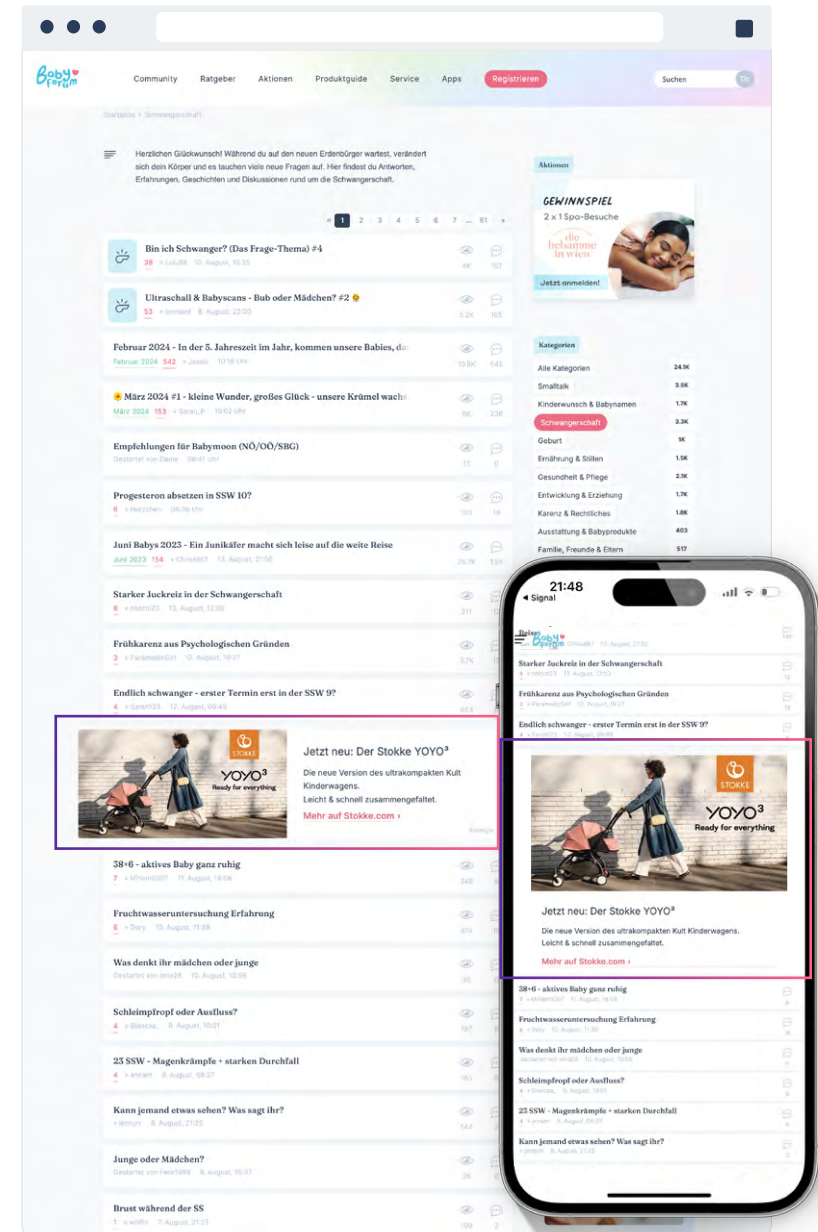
Baby forum

Community Ratgeber Aktionen Produktguide Service Apps Registrieren Suchen Go

Startseite > Schwangerschaft

Herzlichen Glückwunsch! Während du auf den neuen Erdenbürger wartest, verändert sich dein Körper und es tauchen viele neue Fragen auf. Hier findest du Antworten, Erfahrungen, Geschichten und Diskussionen rund um die Schwangerschaft.

« 1 2 3 4 5 6 7 ... 81 »

Bin ich Schwanger? (Das Frage-Thema) #4
38 LuLu88 10. August, 10:33 4K 107

Ultraschall & Babyscans - Bub oder Mädchen? #2
53 Jonniert 8. August, 22:03 3.2K 165

Februar 2024 - In der 5. Jahreszeit im Jahr, kommen unsere Babies, da
Februar 2024 542 Jessii 10:18 Uhr 10.8K 545

März 2024 #1 - kleine Wunder, großes Glück - unsere Krümel wachs
März 2024 153 Sarah_P 10:02 Uhr 8K 236

Empfehlungen für Babymoon (NÖ/OÖ/SBG)
Gestartet von Dame 08:41 Uhr 17 0

Progesteron absetzen in SSW 10?
8 Herzchen 06:58 Uhr 101 18

Juni Babys 2023 - Ein Junikäfer macht sich leise auf die weite Reise
Juni 2023 154 Chrisi867 13. August, 21:56 26.1K 15K

Starker Juckreiz in der Schwangerschaft
8 kestrit23 13. August, 12:00 211

Frühkarenz aus Psychologischen Gründen
3 ParamedicGirl 12. August, 18:27 3.7K

Endlich schwanger - erster Termin erst in der SSW 9?
4 Sarah123 12. August, 08:40 403

Jetzt neu: Der Stokke YOYO³
Die neue Version des ultrakompakten Kult Kinderwagens.
Leicht & schnell zusammengefaltet.
Mehr auf Stokke.com ›
Anzeige

STOKKE
YOYO³
Ready for everything

38+6 - aktives Baby ganz ruhig
7 Miriam0207 11. August, 18:08 248

Fruchtwasseruntersuchung Erfahrung
6 Dory 11. August, 11:38 870

Was denkt ihr mädchen oder junge
Gestartet von lena28 10. August, 10:58 30

Schleimpfropf oder Ausfluss?
4 Blancas_ 9. August, 18:01 197

23 SSW - Magenkrämpfe + starken Durchfall
4 annam 9. August, 08:27 165

Kann jemand etwas sehen? Was sagt ihr?
Jennyn 8. August, 21:35 144

Junge oder Mädchen?
Gestartet von Felix1999 8. August, 10:37 26

Brust während der SS
1 wölfin 7. August, 21:23 109 2

Aktionen
GEWINNSPIEL
2 x 1 Spa-Besuche
die hebamme in wien
Jetzt anmelden!

Kategorien
Alle Kategorien 24.1K
Smalltalk 3.5K
Kinderwunsch & Babynamen 1.7K
Schwangerschaft 3.3K
Geburt 1K
Ernährung & Stillen 1.5K
Gesundheit & Pflege 2.1K
Entwicklung & Erziehung 1.7K
Karenz & Rechtliches 1.6K
Ausstattung & Babyprodukte 403
Familie, Freunde & Eltern 517

21:48
◂ Signal
Baby forum
Chrisi867 13. August, 21:56
Starker Juckreiz in der Schwangerschaft
8 kestrit23 13. August, 12:00
Frühkarenz aus Psychologischen Gründen
3 ParamedicGirl 12. August, 18:27
Endlich schwanger - erster Termin erst in der SSW 9?
4 Sarah123 12. August, 08:40
STOKKE
YOYO³
Ready for everything
Jetzt neu: Der Stokke YOYO³
Die neue Version des ultrakompakten Kult Kinderwagens.
Leicht & schnell zusammengefaltet.
Mehr auf Stokke.com ›
38+6 - aktives Baby ganz ruhig
Fruchtwasseruntersuchung Erfahrung
Was denkt ihr mädchen oder junge
Schleimpfropf oder Ausfluss?
23 SSW - Magenkrämpfe + starken Durchfall
Kann jemand etwas sehen? Was sagt ihr?